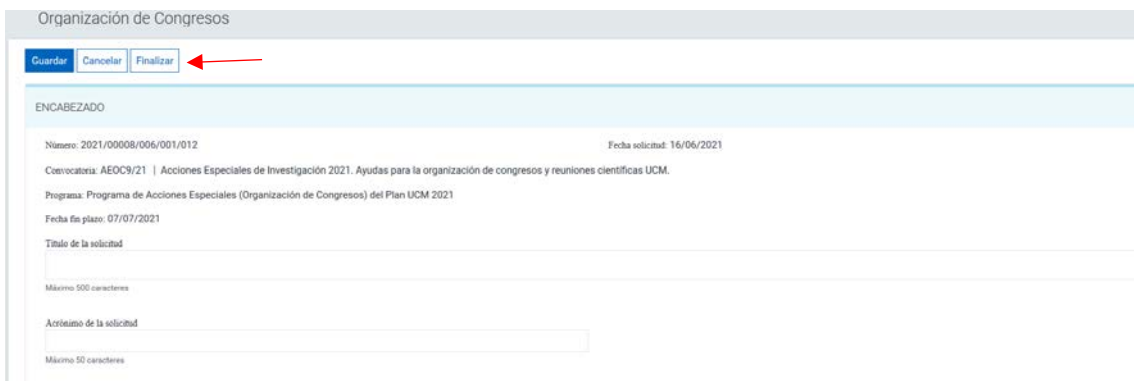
Organización de Congresos

Guardar Cancelar Finalizar

ENCABEZADO

Número: 2021/00008/006/001/012

Fecha solicitud: 16/06/2021

Convocatoria: AEOC9/21 | Acciones Especiales de Investigación 2021. Ayudas para la organización de congresos y reuniones científicas UCM.

Programa: Programa de Acciones Especiales (Organización de Congresos) del Plan UCM 2021

Fecha fin plazo: 07/07/2021

Título de la solicitud

Máximo 500 caracteres

Acrónimo de la solicitud

Máximo 50 caracteres